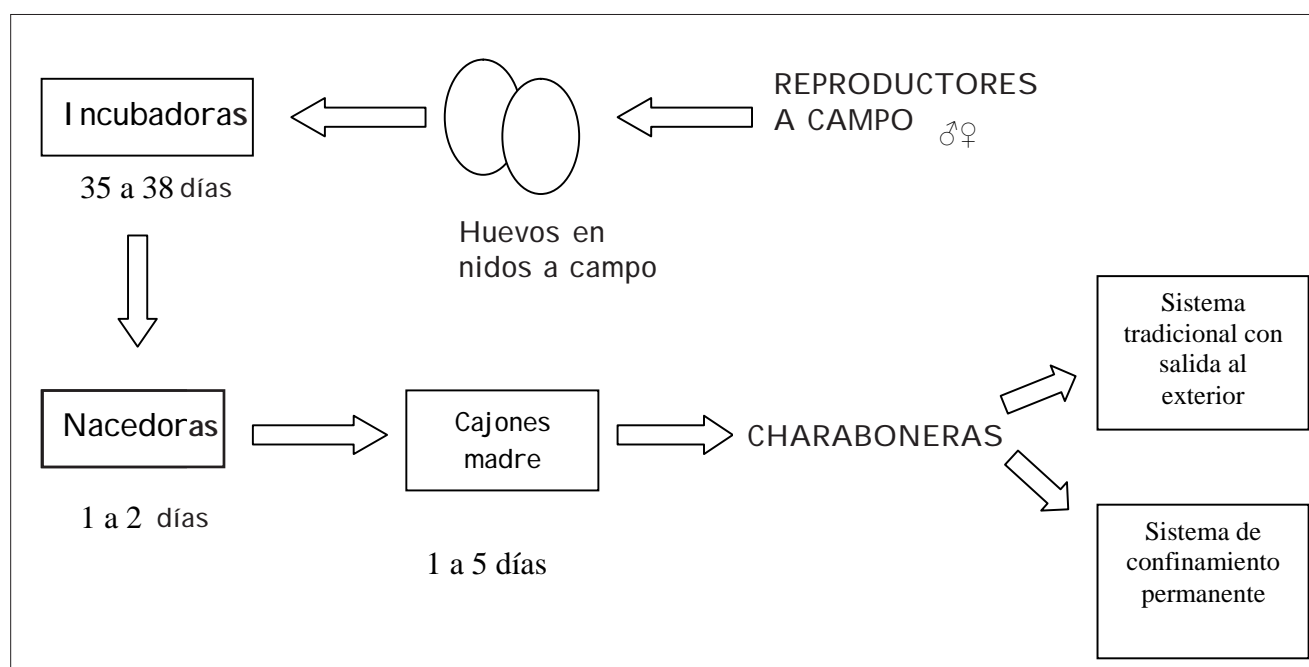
Incubadoras

35 a 38 días

Huevos en nidos a campo

REPRODUCTORES A CAMPO ♂♀

Nacedoras

1 a 2 días

Cajones madre

1 a 5 días

CHARABONERAS

Sistema tradicional con salida al exterior

Sistema de confinamiento permanente